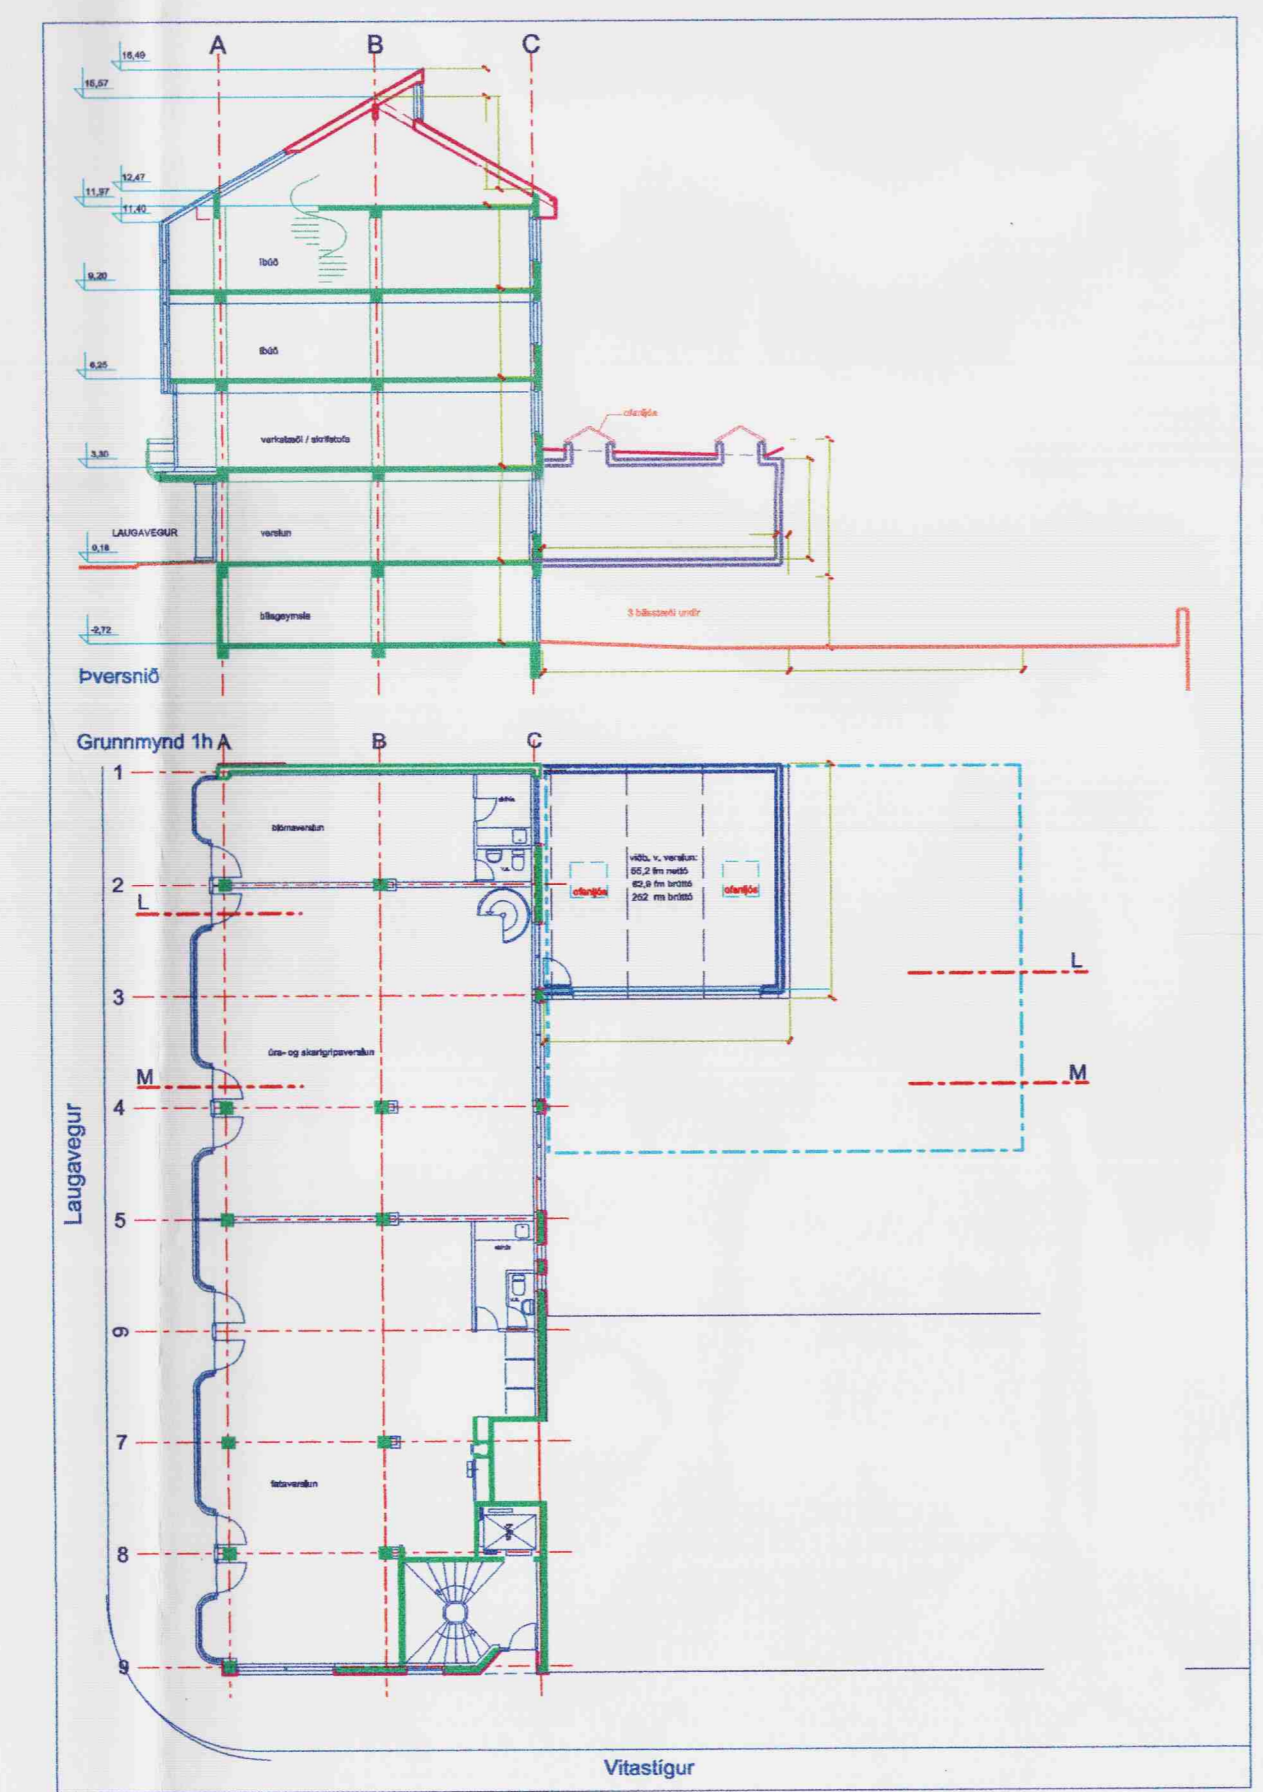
A B C

16,49
15,57
12,47
11,97
11,40
9,20
6,25
3,30
LAUGAVEGUR
0,18
-2,72

íbúð
íbúð
verkstæði / skrifstofa
verslun
bílageymsla
ofanljós
3 bílastæði undir

Þversnið

Grunnmynd 1h A B C

1
2
L
3
M
4
5
9
7
8
9

blómaverslun
viðb. v. verslun:
55,2 fm nettó
62,9 fm brúttó
252 rm brúttó
ofanljós
ofanljós
úra- og skartgripaverslun
fataverslun

L
M

Laugavegur

Vitastígur